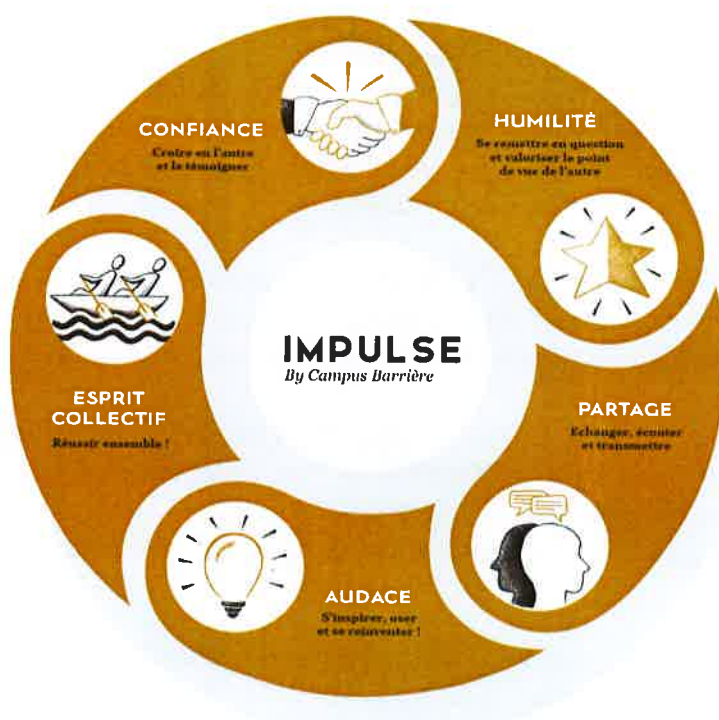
CONFIANCE

Croire en l'autre et le témoigner

HUMILITÉ

Se remettre en question et valoriser le point de vue de l'autre

ESPRIT COLLECTIF

Réussir ensemble !

IMPULSE

By Campus Barrière

PARTAGE

Echanger, écouter et transmettre

AUDACE

S'inspirer, oser et se réinventer !